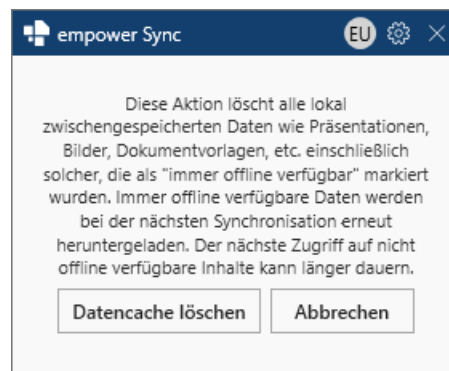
empower Sync

EU

Diese Aktion löscht alle lokal zwischengespeicherten Daten wie Präsentationen, Bilder, Dokumentvorlagen, etc. einschließlich solcher, die als "immer offline verfügbar" markiert wurden. Immer offline verfügbare Daten werden bei der nächsten Synchronisation erneut heruntergeladen. Der nächste Zugriff auf nicht offline verfügbare Inhalte kann länger dauern.

Datencache löschen

Abbrechen